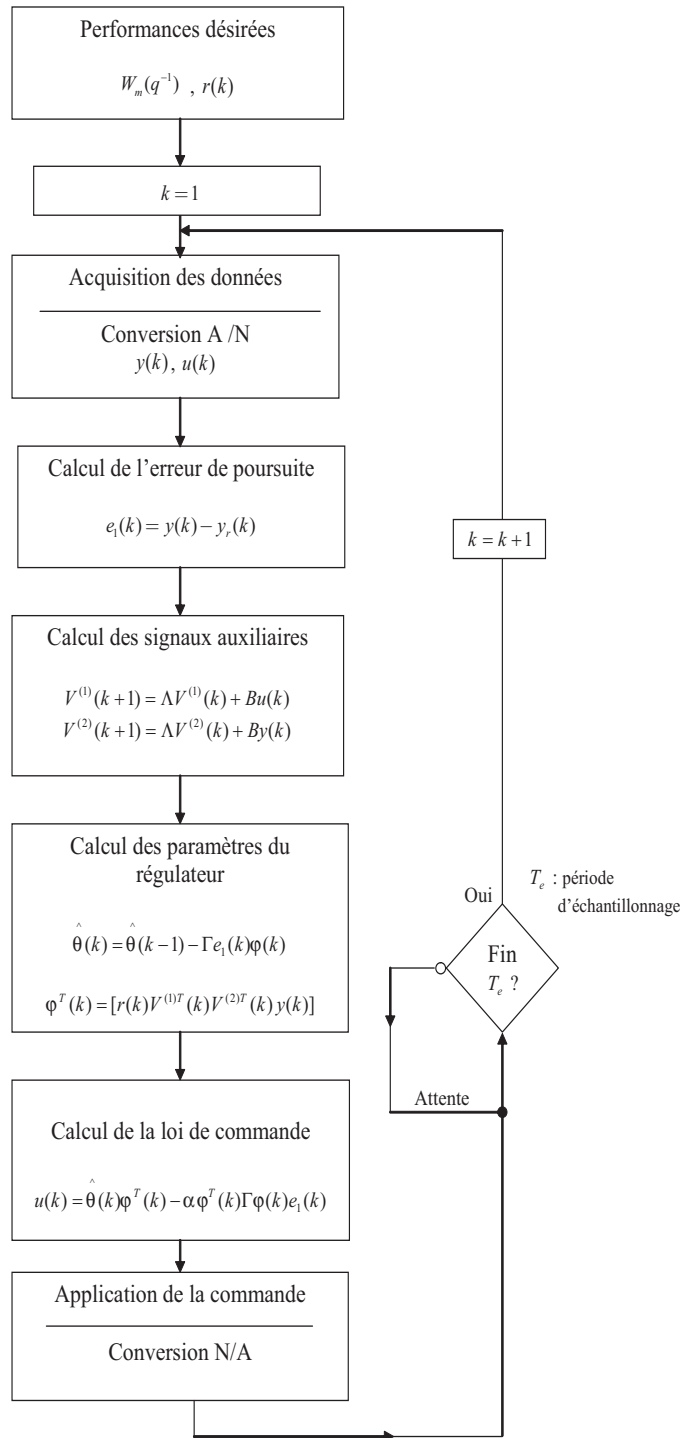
Performances désirées

$W_m(q^{-1})$ , $r(k)$

$k=1$

Acquisition des données

Conversion A /N
$y(k)$, $u(k)$

Calcul de l'erreur de poursuite

$e_1(k) = y(k) - y_r(k)$

$k = k+1$

Calcul des signaux auxiliaires

$V^{(1)}(k+1) = \Lambda V^{(1)}(k) + Bu(k)$
$V^{(2)}(k+1) = \Lambda V^{(2)}(k) + By(k)$

Calcul des paramètres du régulateur

$\hat{\theta}(k) = \hat{\theta}(k-1) - \Gamma e_1(k)\varphi(k)$

$\varphi^T(k) = [r(k)V^{(1)T}(k)V^{(2)T}(k)\,y(k)]$

Oui

$T_e$ : période d'échantillonnage

Fin
$T_e$ ?

Attente

Calcul de la loi de commande

$u(k) = \hat{\theta}(k)\varphi^T(k) - \alpha\varphi^T(k)\Gamma\varphi(k)e_1(k)$

Application de la commande

Conversion N/A